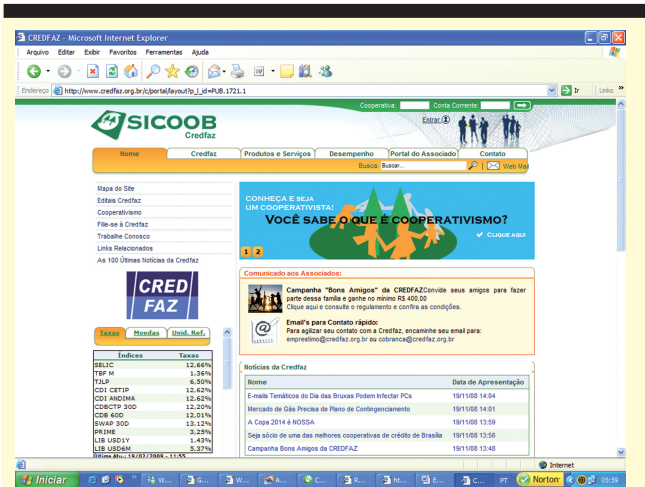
CREDFAZ - Microsoft Internet Explorer

Arquivo Editar Exibir Favoritos Ferramentas Ajuda

Endereço http://www.credfaz.org.br/c/portal/layout?p_l_id=PUB.1721.1

Ir Links

Cooperativa: Conta Corrente:

SICOOB Credfaz

Entrar

Home | Credfaz | Produtos e Serviços | Desempenho | Portal do Associado | Contato

Busca: Buscar... Web Mail

Mapa do Site
Editais Credfaz
Cooperativismo
Filie-se à Credfaz
Trabalhe Conosco
Links Relacionados
As 100 Últimas Notícias da Credfaz

CRED FAZ

Taxas | Moedas | Unid. Ref.

| Índices | Taxas |
|---|---|
| SELIC | 12,66% |
| TBF M | 1,36% |
| TJLP | 6,50% |
| CDI CETIP | 12,62% |
| CDI ANDIMA | 12,62% |
| CDBCTP 30D | 12,20% |
| CDB 60D | 12,01% |
| SWAP 30D | 13,12% |
| PRIME | 3,25% |
| LIB USD1Y | 1,43% |
| LIB USD6M | 5,37% |

Última Atu.: 19/02/2009 - 11:55

CONHEÇA E SEJA UM COOPERATIVISTA!
VOCÊ SABE O QUE É COOPERATIVISMO?
Clique aqui

1 2

Comunicado aos Associados:

Campanha "Bons Amigos" da CREDFAZ Convide seus amigos para fazer parte dessa família e ganhe no mínimo R$ 400,00
Clique aqui e consulte o regulamento e confira as condições.

Email's para Contato rápido:
Para agilizar seu contato com a Credfaz, encaminhe seu email para:
emprestimo@credfaz.org.br ou cobranca@credfaz.org.br

Notícias da Credfaz

| Nome | Data de Apresentação |
|---|---|
| E-mails Temáticos do Dia das Bruxas Podem Infectar PCs | 19/11/08 14:04 |
| Mercado de Gás Precisa de Plano de Contingenciamento | 19/11/08 14:01 |
| A Copa 2014 é NOSSA | 19/11/08 13:59 |
| Seja sócio de uma das melhores cooperativas de crédito de Brasília | 19/11/08 13:56 |
| Campanha Bons Amigos da CREDFAZ | 19/11/08 13:48 |

Internet

Iniciar | W... | G... | W... | A... | C... | R... | H... | E... | C... | PT | Norton | 05:59